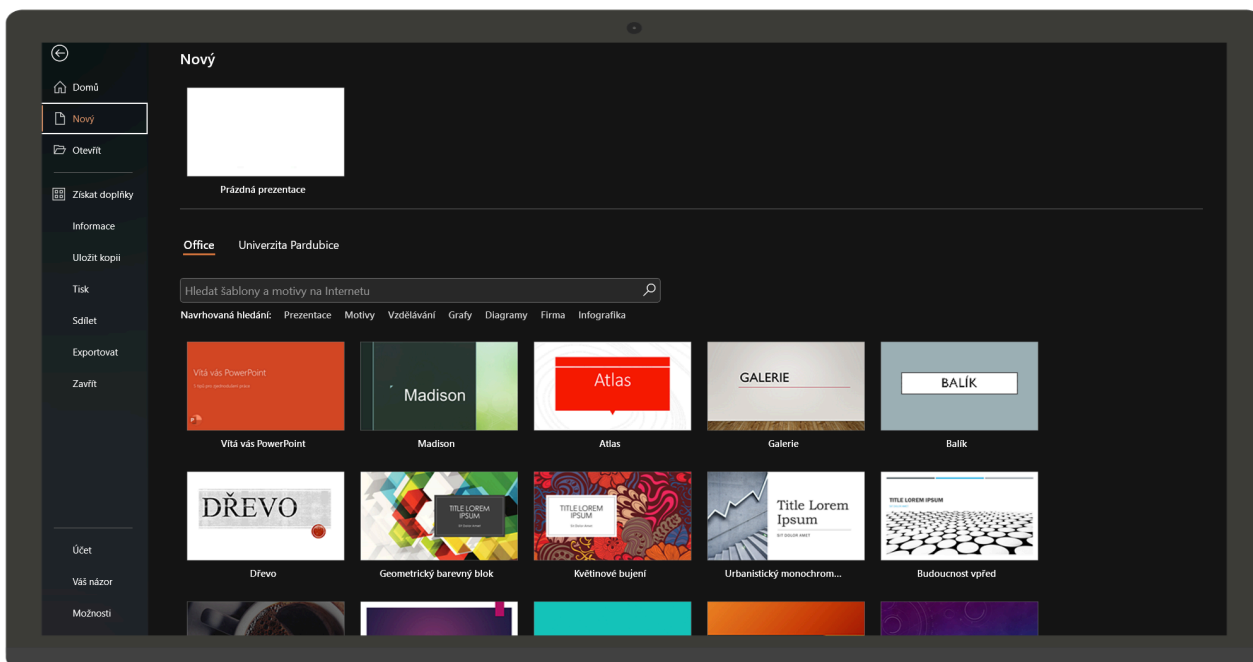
Domů
Nový
Otevřít
Získat doplňky
Informace
Uložit kopii
Tisk
Sdílet
Exportovat
Zavřít
Účet
Váš názor
Možnosti

Nový

Prázdná prezentace

Office Univerzita Pardubice

Hledat šablony a motivy na Internetu

Navrhovaná hledání: Prezentace Motivy Vzdělávání Grafy Diagramy Firma Infografika

Vítá vás PowerPoint
Vítá vás PowerPoint

Madison
Madison

Atlas
Atlas

GALERIE
Galerie

BALÍK
Balík

DŘEVO
Dřevo

TITLE LOREM IPSUM
Geometrický barevný blok

TITLE LOREM IPSUM
Květinové bujení

Title Lorem Ipsum
SIT DOLOR AMET
Urbanistický monochrom...

TITLE LOREM IPSUM
Budoucnost vpřed